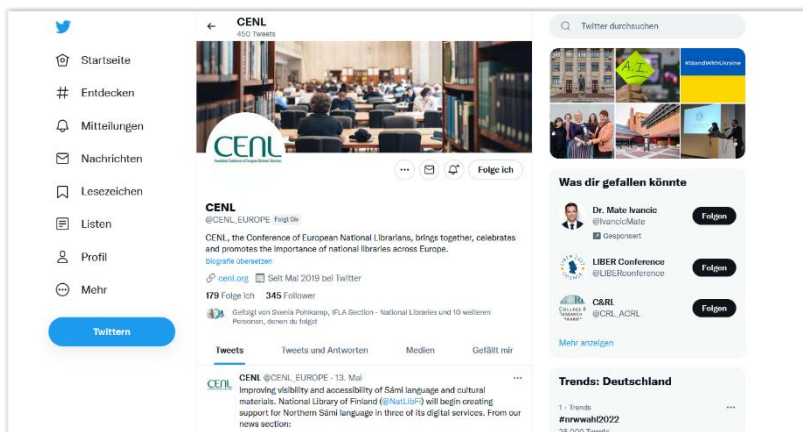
Startseite
Entdecken
Mitteilungen
Nachrichten
Lesezeichen
Listen
Profil
Mehr
Twittern

CENL
450 Tweets

CENL
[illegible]

Folge ich

CENL
@CENL_EUROPE Folgt Dir

CENL, the Conference of European National Librarians, brings together, celebrates and promotes the importance of national libraries across Europe.
Biografie übersetzen

cenl.org Seit Mai 2019 bei Twitter

179 Folge ich 345 Follower

Gefolgt von Svenja Pohlkamp, IFLA Section - National Libraries und 10 weiteren Personen, denen du folgst

Tweets Tweets und Antworten Medien Gefällt mir

CENL @CENL_EUROPE · 13. Mai
Improving visibility and accessibility of Sámi language and cultural materials. National Library of Finland (@NatLibFi) will begin creating support for Northern Sámi language in three of its digital services. From our news section:

Twitter durchsuchen

A.I.
#StandWithUkraine

Was dir gefallen könnte

Dr. Mate Ivancic
@IvancicMate
Gesponsert
Folgen

LIBER Conference
@LIBERconference
Folgen

C&RL
@CRL_ACRL
Folgen

Mehr anzeigen

Trends: Deutschland

1 · Trends
#nrwwahl2022
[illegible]